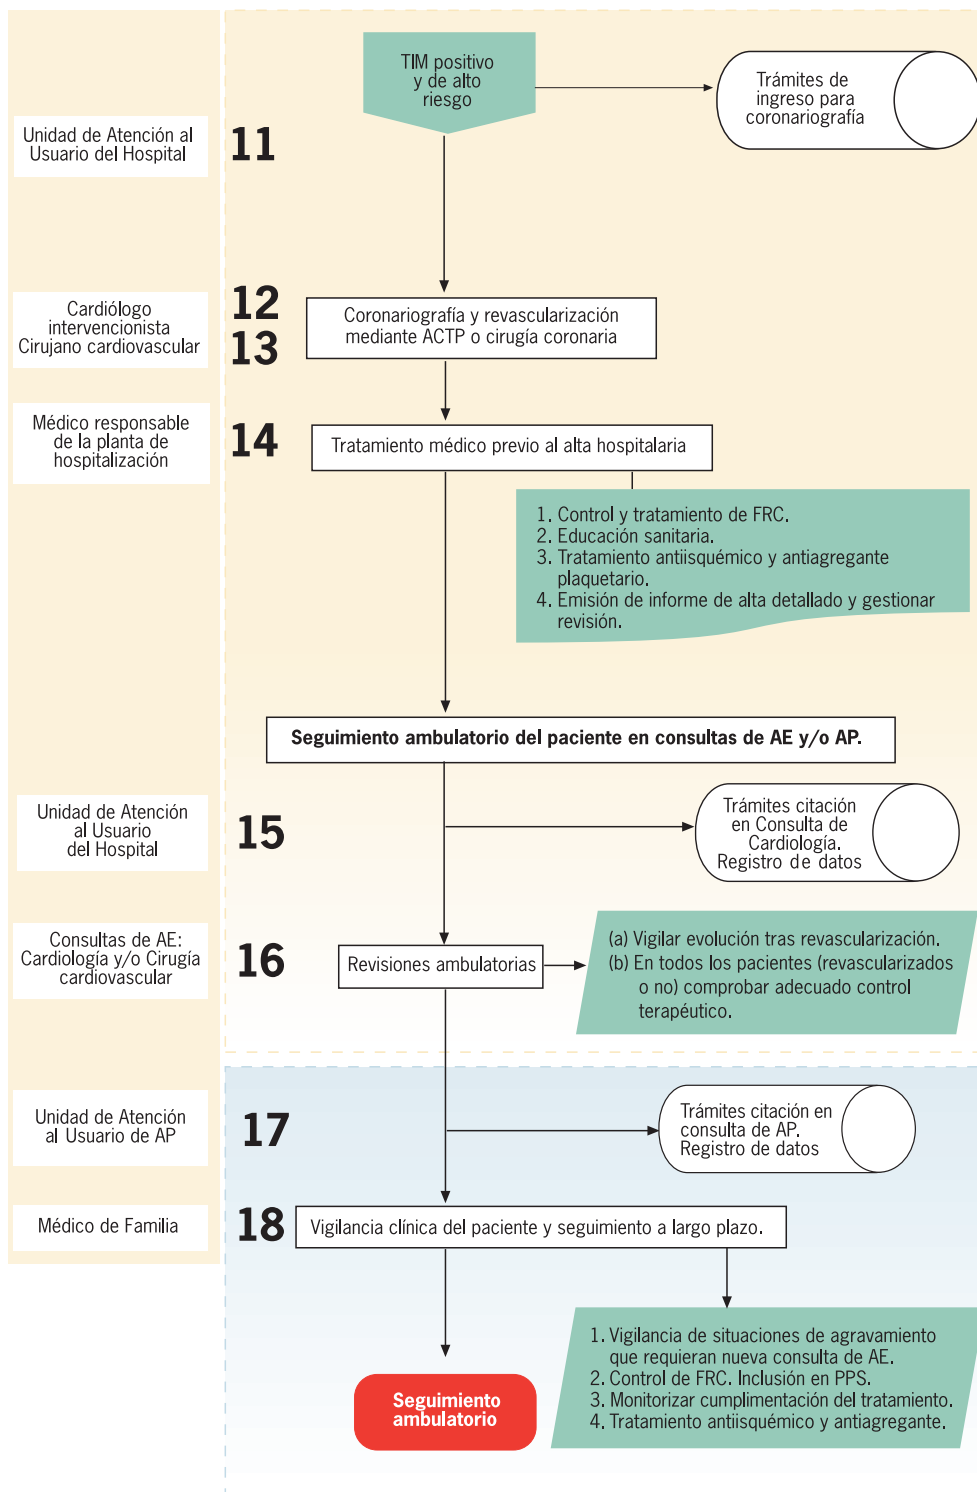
TIM positivo y de alto riesgo

Trámites de ingreso para coronariografía

Unidad de Atención al Usuario del Hospital

11

Cardiólogo intervencionista Cirujano cardiovascular

12
13

Coronariografía y revascularización mediante ACTP o cirugía coronaria

Médico responsable de la planta de hospitalización

14

Tratamiento médico previo al alta hospitalaria

1. Control y tratamiento de FRC.
2. Educación sanitaria.
3. Tratamiento antiisquémico y antiagregante plaquetario.
4. Emisión de informe de alta detallado y gestionar revisión.

Seguimiento ambulatorio del paciente en consultas de AE y/o AP.

Unidad de Atención al Usuario del Hospital

15

Trámites citación en Consulta de Cardiología. Registro de datos

Consultas de AE: Cardiología y/o Cirugía cardiovascular

16

Revisiones ambulatorias

(a) Vigilar evolución tras revascularización.
(b) En todos los pacientes (revascularizados o no) comprobar adecuado control terapéutico.

Unidad de Atención al Usuario de AP

17

Trámites citación en consulta de AP. Registro de datos

Médico de Familia

18

Vigilancia clínica del paciente y seguimiento a largo plazo.

1. Vigilancia de situaciones de agravamiento que requieran nueva consulta de AE.
2. Control de FRC. Inclusión en PPS.
3. Monitorizar cumplimentación del tratamiento.
4. Tratamiento antiisquémico y antiagregante.

Seguimiento ambulatorio